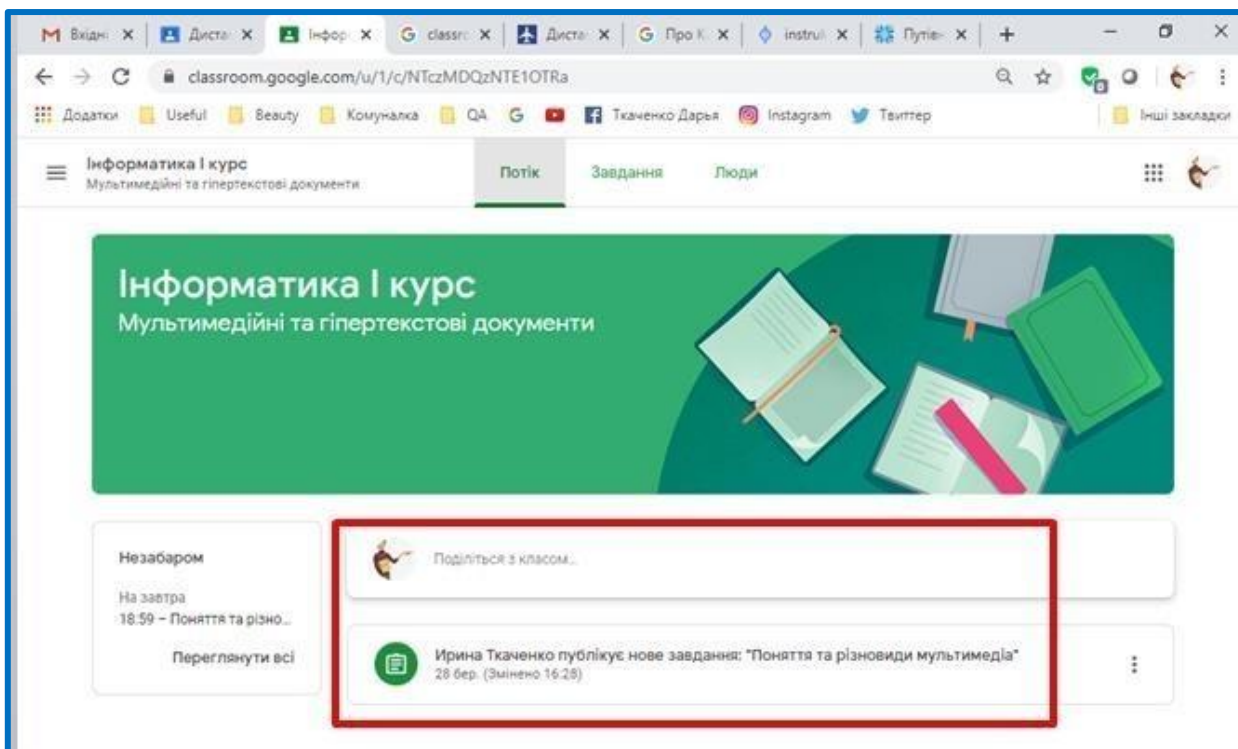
M Вхідні × | Дистан × | Інфор × | G classr × | Дистан × | G Про К × | instru × | Путів × | +

classroom.google.com/u/1/c/NTczMDQzNTE1OTRa

Додатки | Useful | Beauty | Комуналка | QA | G | Ткаченко Дарья | Instagram | Твиттер | Інші закладки

Інформатика І курс
Мультимедійні та гіпертекстові документи

Потік | Завдання | Люди

Інформатика І курс
Мультимедійні та гіпертекстові документи

Незабаром
На завтра
18:59 – Поняття та різно...
Переглянути всі

Поділіться з класом...

Ирина Ткаченко публікує нове завдання: "Поняття та різновиди мультимедіа"
28 бер. (Змінено 16:28)